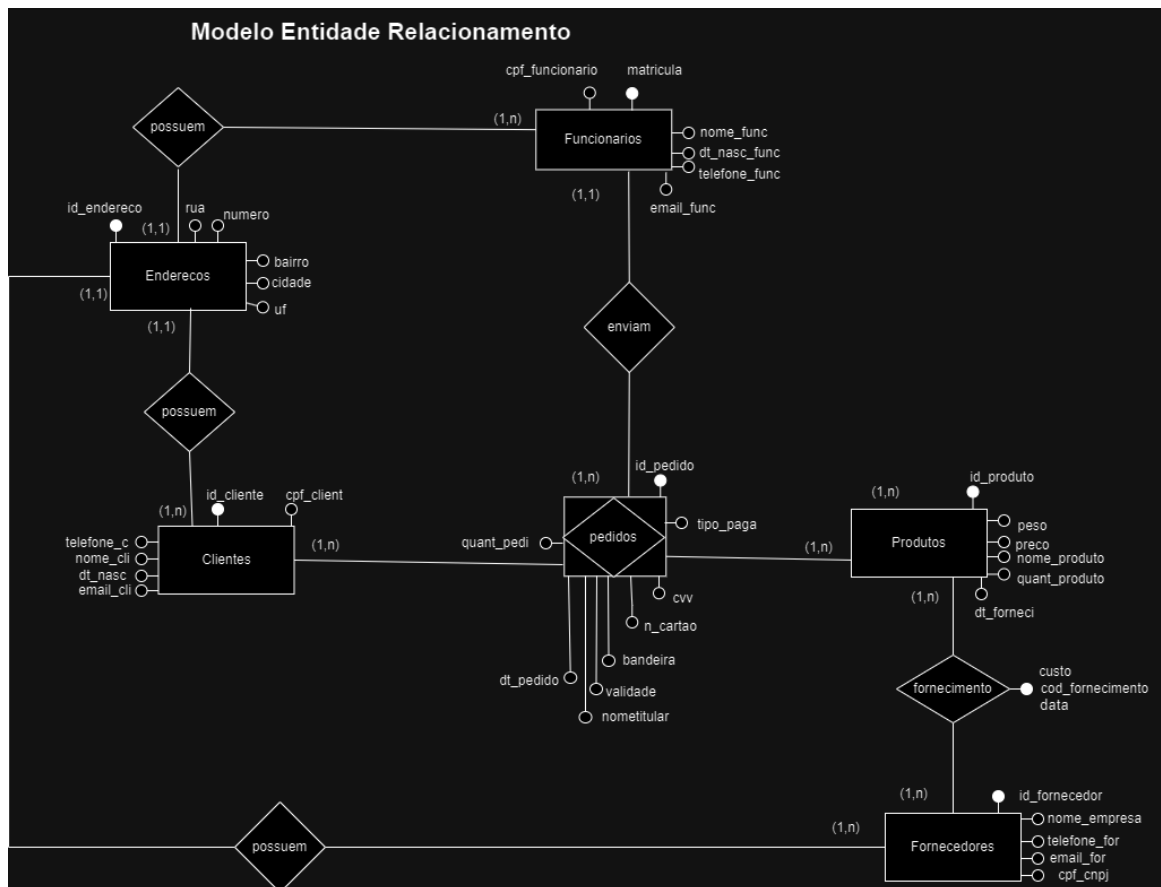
Modelo Entidade Relacionamento

cpf_funcionario
matricula
possuem
(1,n)
Funcionarios
nome_func
dt_nasc_func
telefone_func
(1,1)
email_func
id_endereco
rua
numero
(1,1)
Enderecos
bairro
cidade
uf
(1,1)
(1,1)
enviam
possuem
(1,n)
id_pedido
id_produto
id_cliente
cpf_client
(1,n)
(1,n)
pedidos
tipo_paga
telefone_c
nome_cli
dt_nasc
email_cli
Clientes
(1,n)
quant_pedi
(1,n)
Produtos
peso
preco
nome_produto
quant_produto
cvv
(1,n)
dt_forneci
n_cartao
bandeira
dt_pedido
validade
nometitular
fornecimento
custo
cod_fornecimento
data
(1,n)
id_fornecedor
nome_empresa
(1,n)
possuem
Fornecedores
telefone_for
email_for
cpf_cnpj